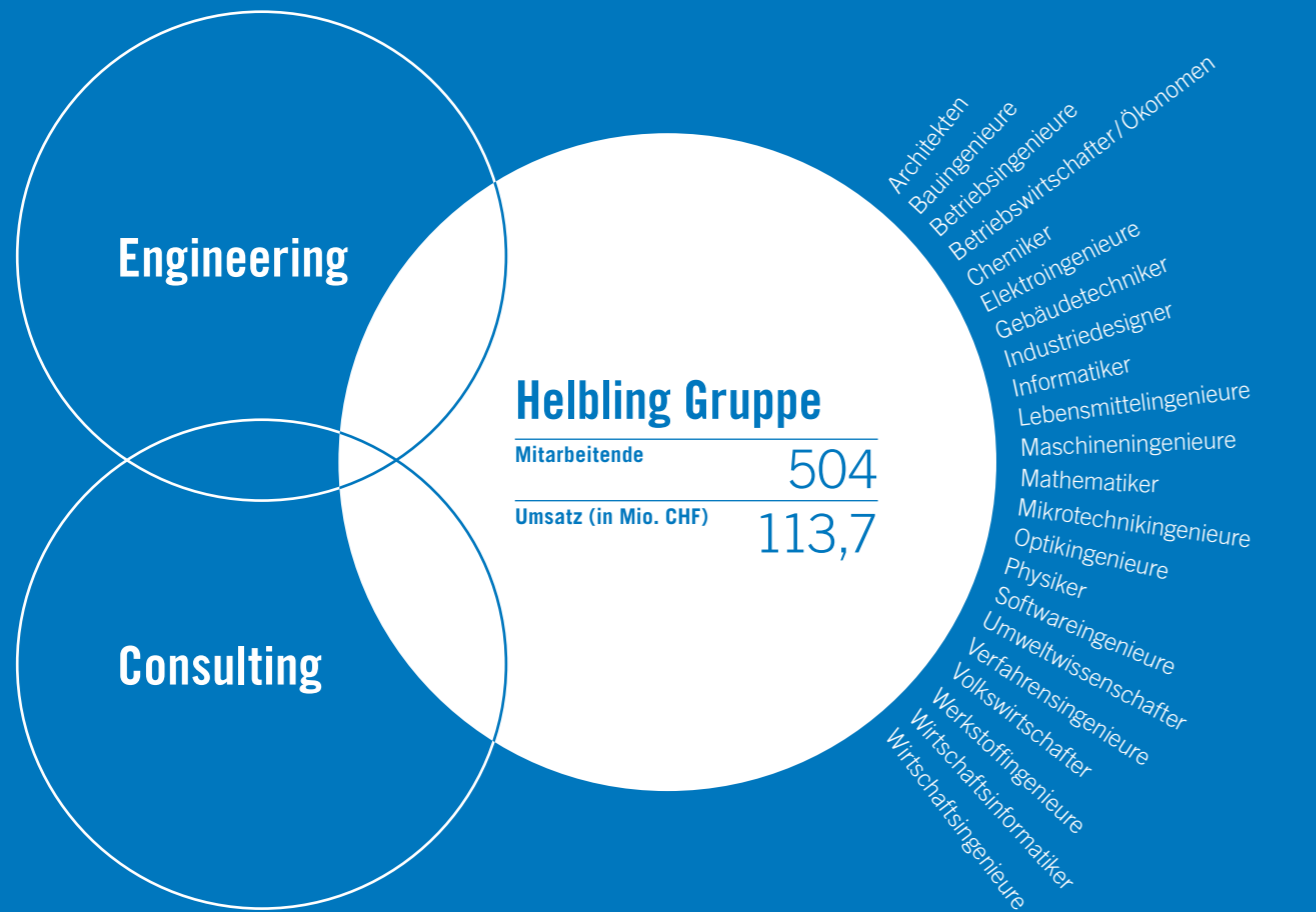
Engineering

Consulting

Helbling Gruppe

| Mitarbeitende | 504 |
|---|---|
| Umsatz (in Mio. CHF) | 113,7 |

Architekten
Bauingenieure
Betriebsingenieure
Betriebswirtschafter / Ökonomen
Chemiker
Elektroingenieure
Gebäudetechniker
Industriedesigner
Informatiker
Lebensmittelingenieure
Maschineningenieure
Mathematiker
Mikrotechnikingenieure
Optikingenieure
Physiker
Softwareingenieure
Umweltwissenschafter
Verfahrensingenieure
Volkswirtschafter
Werkstoffingenieure
Wirtschaftsinformatiker
Wirtschaftsingenieure